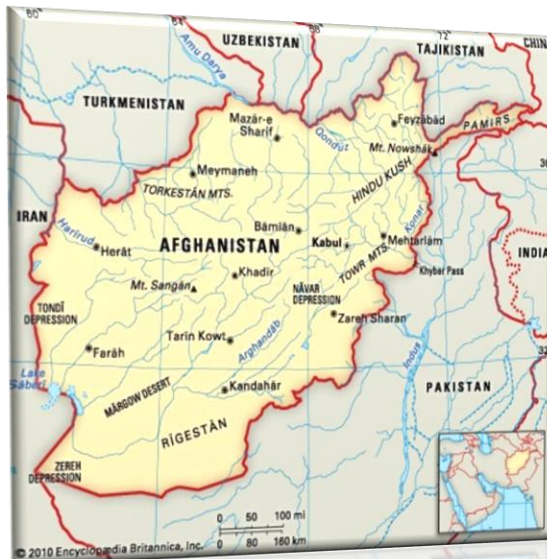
60
UZBEKISTAN
TAJIKISTAN
CHIN
Amu Darya
TURKMENISTAN
Mazār-e Sharif
Feyzābād
Qonduz
PAMIRS
Mt. Nowshāk
Meymaneh
HINDU KUSH
TORKESTĀN MTS.
IRAN
Bāmiān
Harirud
Herāt
AFGHANISTAN
Kabul
Mehtarlām
Konar
TOWR MTS.
INDIA
Khybar Pass
Mt. Sangān
Khadir
NĀVAR DEPRESSION
TONDĪ DEPRESSION
Zareh Sharan
Tarin Kowt
Arghandāb
Indus
Farāh
Lake Sāberi
MĀRGOW DESERT
Kandahār
PAKISTAN
RĪGESTĀN
ZEREH DEPRESSION
0 50 100 mi
0 80 160 km
© 2010 Encyclopædia Britannica, Inc.